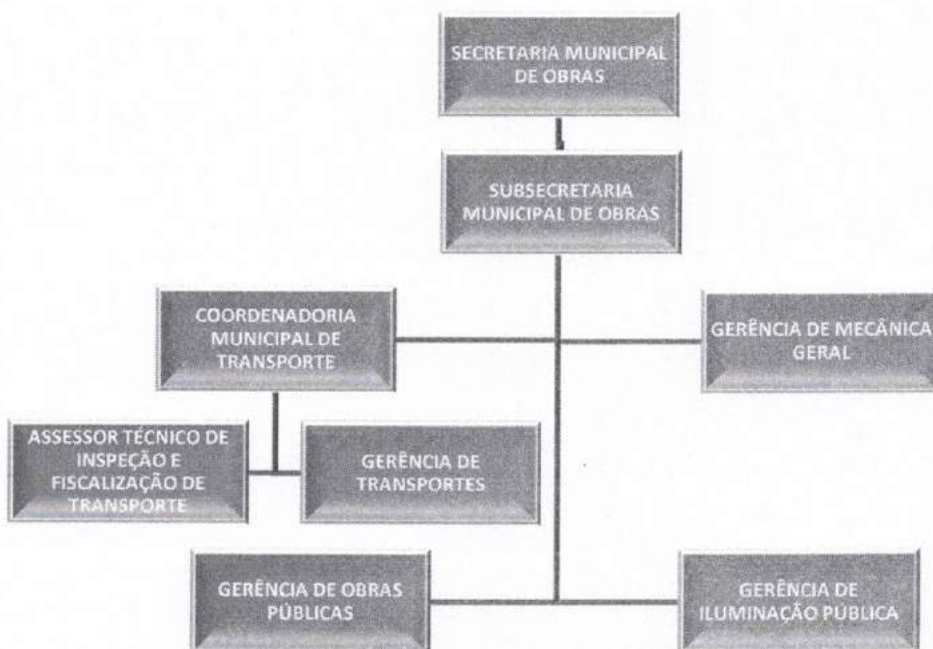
SECRETARIA MUNICIPAL DE OBRAS

SUBSECRETARIA MUNICIPAL DE OBRAS

COORDENADORIA MUNICIPAL DE TRANSPORTE

GERÊNCIA DE MECÂNICA GERAL

ASSESSOR TÉCNICO DE INSPEÇÃO E FISCALIZAÇÃO DE TRANSPORTE

GERÊNCIA DE TRANSPORTES

GERÊNCIA DE OBRAS PÚBLICAS

GERÊNCIA DE ILUMINAÇÃO PÚBLICA